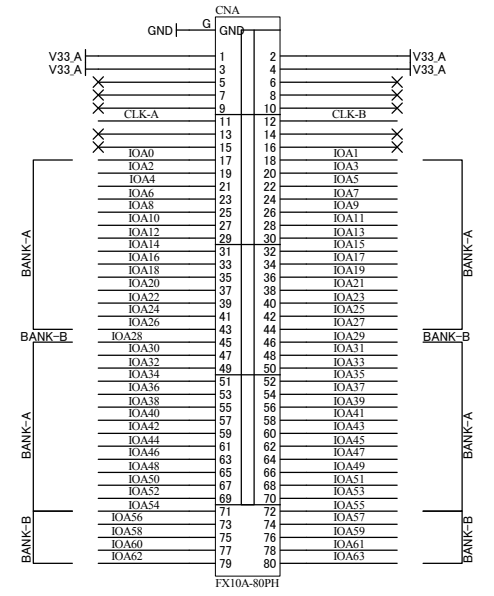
CNA
GND
G
GND
V33_A
V33_A
1
3
5
7
9
CLK-A
11
13
15
2
4
6
8
10
CLK-B
12
14
16
V33_A
V33_A
IOA0
17
18
IOA1
IOA2
19
20
IOA3
IOA4
21
22
IOA5
IOA6
23
24
IOA7
IOA8
25
26
IOA9
IOA10
27
28
IOA11
IOA12
29
30
IOA13
IOA14
31
32
IOA15
IOA16
33
34
IOA17
IOA18
35
36
IOA19
IOA20
37
38
IOA21
IOA22
39
40
IOA23
IOA24
41
42
IOA25
IOA26
43
44
IOA27
IOA28
45
46
IOA29
IOA30
47
48
IOA31
IOA32
49
50
IOA33
IOA34
51
52
IOA35
IOA36
53
54
IOA37
IOA38
55
56
IOA39
IOA40
57
58
IOA41
IOA42
59
60
IOA43
IOA44
61
62
IOA45
IOA46
63
64
IOA47
IOA48
65
66
IOA49
IOA50
67
68
IOA51
IOA52
69
70
IOA53
IOA54
71
72
IOA55
IOA56
73
74
IOA57
IOA58
75
76
IOA59
IOA60
77
78
IOA61
IOA62
79
80
IOA63
BANK-A
BANK-B
BANK-A
BANK-B
BANK-A
BANK-B
BANK-A
BANK-B
FX10A-80PH